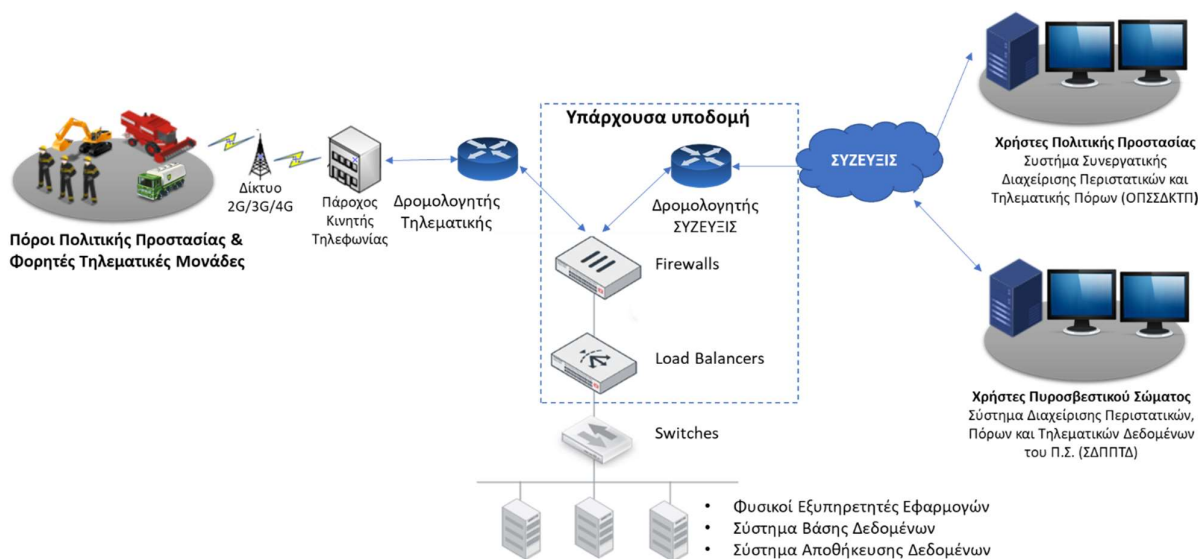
Υπάρχουσα υποδομή

Δίκτυο 2G/3G/4G

Πάροχος Κινητής Τηλεφωνίας

Δρομολογητής Τηλεματικής

Δρομολογητής ΣΥΖΕΥΞΙΣ

ΣΥΖΕΥΞΙΣ

Πόροι Πολιτικής Προστασίας & Φορητές Τηλεματικές Μονάδες

Firewalls

Load Balancers

Switches

Χρήστες Πολιτικής Προστασίας
Συστήμα Συνεργατικής Διαχείρισης Περιστατικών και Τηλεματικής Πόρων (ΟΠΣΣΔΚΤΠ)

Χρήστες Πυροσβεστικού Σώματος
Σύστημα Διαχείρισης Περιστατικών, Πόρων και Τηλεματικών Δεδομένων του Π.Σ. (ΣΔΠΠΤΔ)

• Φυσικοί Εξυπηρετητές Εφαρμογών
• Σύστημα Βάσης Δεδομένων
• Σύστημα Αποθήκευσης Δεδομένων